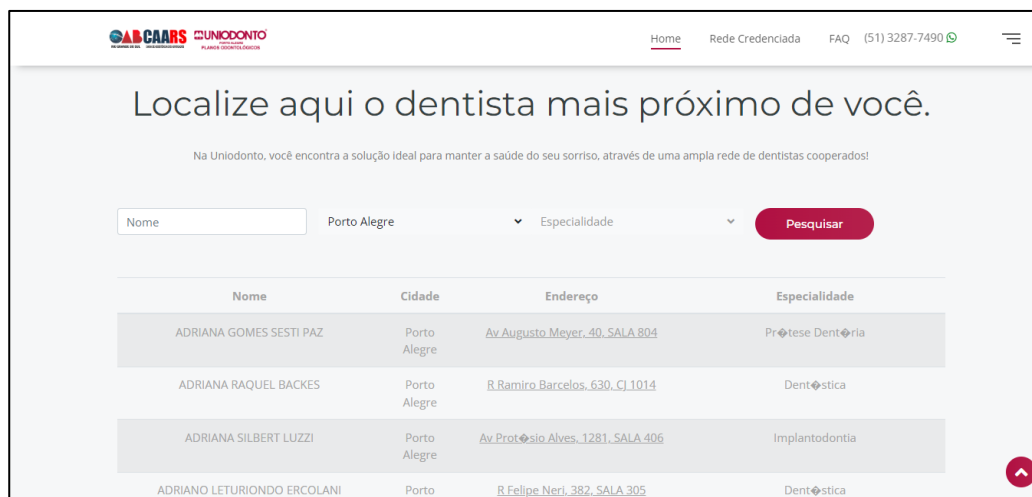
OAB CAARS UNIODONTO PLANOS ODONTOLÓGICOS

Home Rede Credenciada FAQ (51) 3287-7490

Localize aqui o dentista mais próximo de você.

Na Uniodonto, você encontra a solução ideal para manter a saúde do seu sorriso, através de uma ampla rede de dentistas cooperados!

Nome
Porto Alegre
Especialidade
Pesquisar

| Nome | Cidade | Endereço | Especialidade |
|---|---|---|---|
| ADRIANA GOMES SESTI PAZ | Porto Alegre | Av Augusto Meyer, 40, SALA 804 | Pr�tese Dent�ria |
| ADRIANA RAQUEL BACKES | Porto Alegre | R Ramiro Barcelos, 630, CJ 1014 | Dent�stica |
| ADRIANA SILBERT LUZZI | Porto Alegre | Av Prot�sio Alves, 1281, SALA 406 | Implantodontia |
| ADRIANO LETURIONDO ERCOLANI | Porto | R Felipe Neri, 382, SALA 305 | Dent�stica |